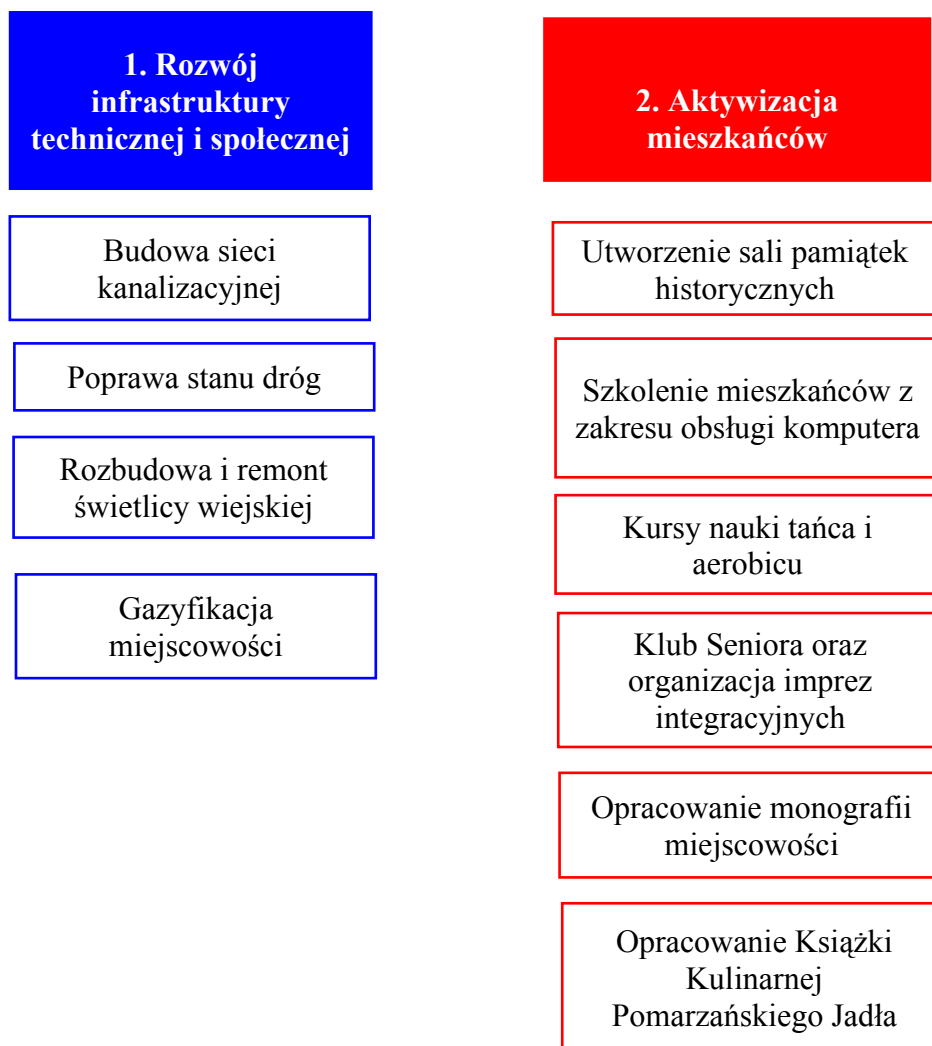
1. Rozwój infrastruktury technicznej i społecznej

Budowa sieci kanalizacyjnej

Poprawa stanu dróg

Rozbudowa i remont świetlicy wiejskiej

Gazyfikacja miejscowości

2. Aktywizacja mieszkańców

Utworzenie sali pamiątek historycznych

Szkolenie mieszkańców z zakresu obsługi komputera

Kursy nauki tańca i aerobicu

Klub Seniora oraz organizacja imprez integracyjnych

Opracowanie monografii miejscowości

Opracowanie Książki Kulinarnej Pomarzańskiego Jadła